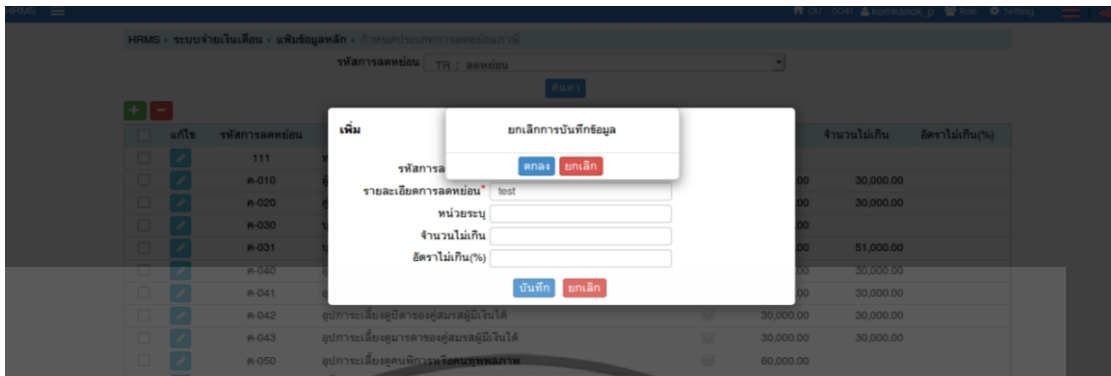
HRMS

OU : 0041 komkanok_p Role Setting

HRMS » ระบบจ่ายเงินเดือน » แฟ้มข้อมูลหลัก » กำหนดประเภทการลดหย่อนภาษี

รหัสการลดหย่อน TR : ลดหย่อน

ค้นหา

+ -

| | แก้ไข | รหัสการลดหย่อน | | | จำนวนไม่เกิน | อัตราไม่เกิน(%) |
|---|---|---|---|---|---|---|
| | | 111 | | | | |
| | | ค-010 | | 00 | 30,000.00 | |
| | | ค-020 | | 00 | 30,000.00 | |
| | | ค-030 | | 00 | | |
| | | ค-031 | | 00 | 51,000.00 | |
| | | ค-040 | | 00 | 30,000.00 | |
| | | ค-041 | | 00 | 30,000.00 | |
| | | ค-042 | อุปการะเลี้ยงดูบิดาของคู่สมรสผู้มีเงินได้ | 30,000.00 | 30,000.00 | |
| | | ค-043 | อุปการะเลี้ยงดูมารดาของคู่สมรสผู้มีเงินได้ | 30,000.00 | 30,000.00 | |
| | | ค-050 | อุปการะเลี้ยงดูคนพิการหรือคนทุพพลภาพ | 60,000.00 | | |

เพิ่ม

รหัสการล

รายละเอียดการลดหย่อน* test

หน่วยระบุ

จำนวนไม่เกิน

อัตราไม่เกิน(%)

บันทึก ยกเลิก

ยกเลิกการบันทึกข้อมูล

ตกลง ยกเลิก